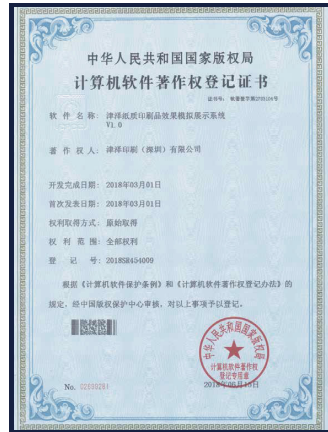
中华人民共和国国家版权局
计算机软件著作权登记证书

证书号：软著登字第2735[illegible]号

软 件 名 称：津泽纸质印刷品效果模拟展示系统 V1.0

著 作 权 人：津泽印刷（深圳）有限公司

开发完成日期：2018年03月01日
首次发表日期：2018年03月01日
权利取得方式：原始取得
权 利 范 围：全部权利
登 记 号：2018SR454009

根据《计算机软件保护条例》和《计算机软件著作权登记办法》的规定，经中国版权保护中心审核，对以上事项予以登记。

中华人民共和国国家版权局
计算机软件著作权登记专用章
2018年06月14日

No. 02530281